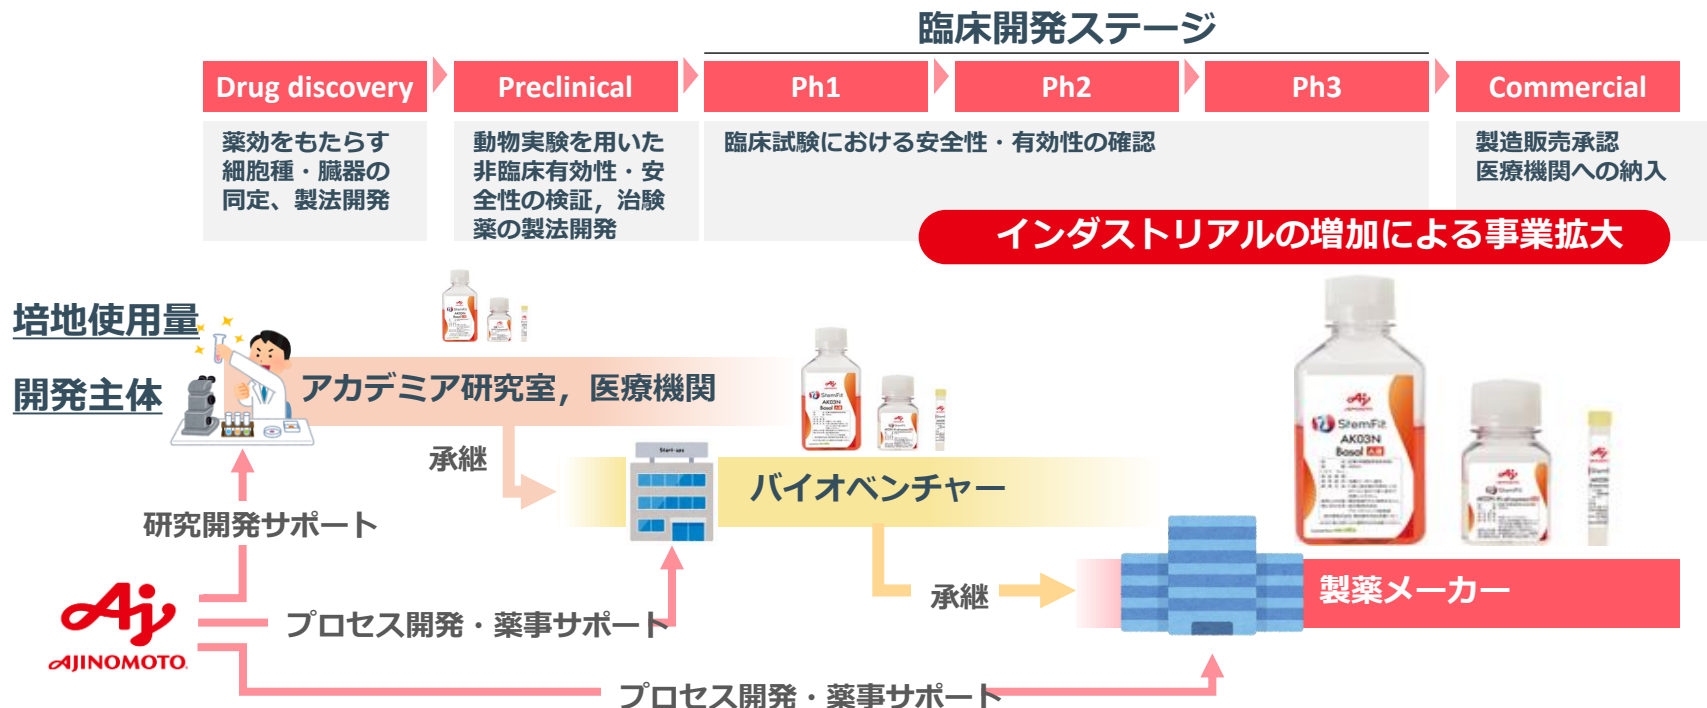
臨床開発ステージ

Drug discovery

Preclinical

Ph1

Ph2

Ph3

Commercial

薬効をもたらす細胞種・臓器の同定、製法開発

動物実験を用いた非臨床有効性・安全性の検証，治験薬の製法開発

臨床試験における安全性・有効性の確認

製造販売承認
医療機関への納入

インダストリアルの増加による事業拡大

培地使用量

開発主体

アカデミア研究室，医療機関

承継

バイオベンチャー

研究開発サポート

承継

製薬メーカー

プロセス開発・薬事サポート

プロセス開発・薬事サポート

AJINOMOTO

StemFit
AK03N
Basal